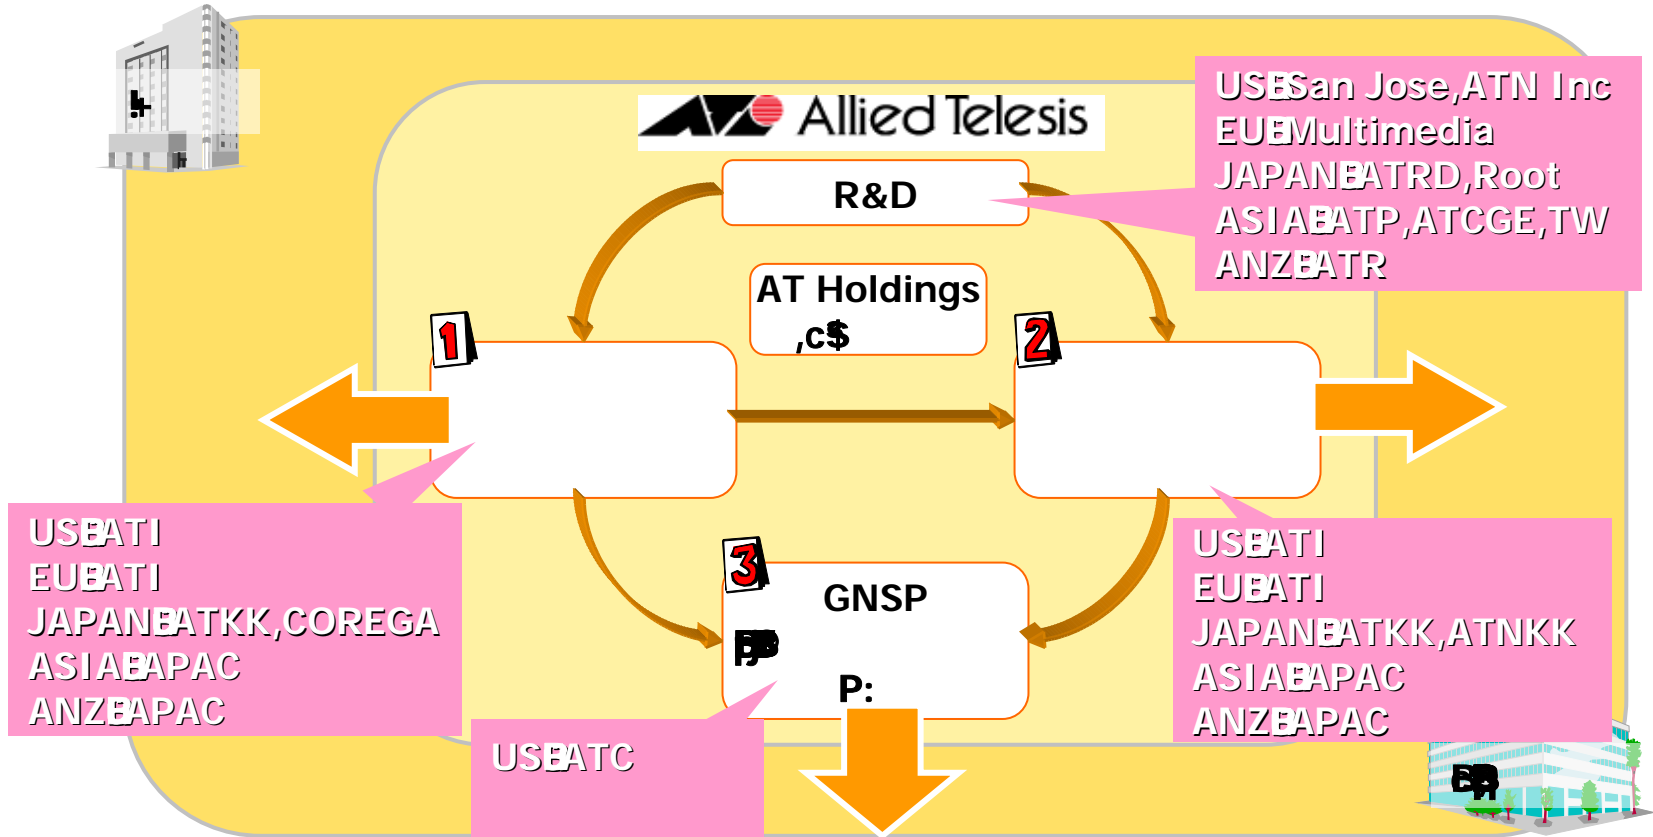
Allied Telesis

R&D

USE San Jose,ATN Inc
EUE Multimedia
JAPANE ATRD,Root
ASIAE ATP,ATCGE,TW
ANZE ATR

AT Holdings
,c$

1

2

3

GNSP

P:

USE ATI
EUE ATI
JAPANE ATKK,COREGA
ASIAE APAC
ANZE APAC

USE ATI
EUE ATI
JAPANE ATKK,ATNKK
ASIAE APAC
ANZE APAC

USE ATC